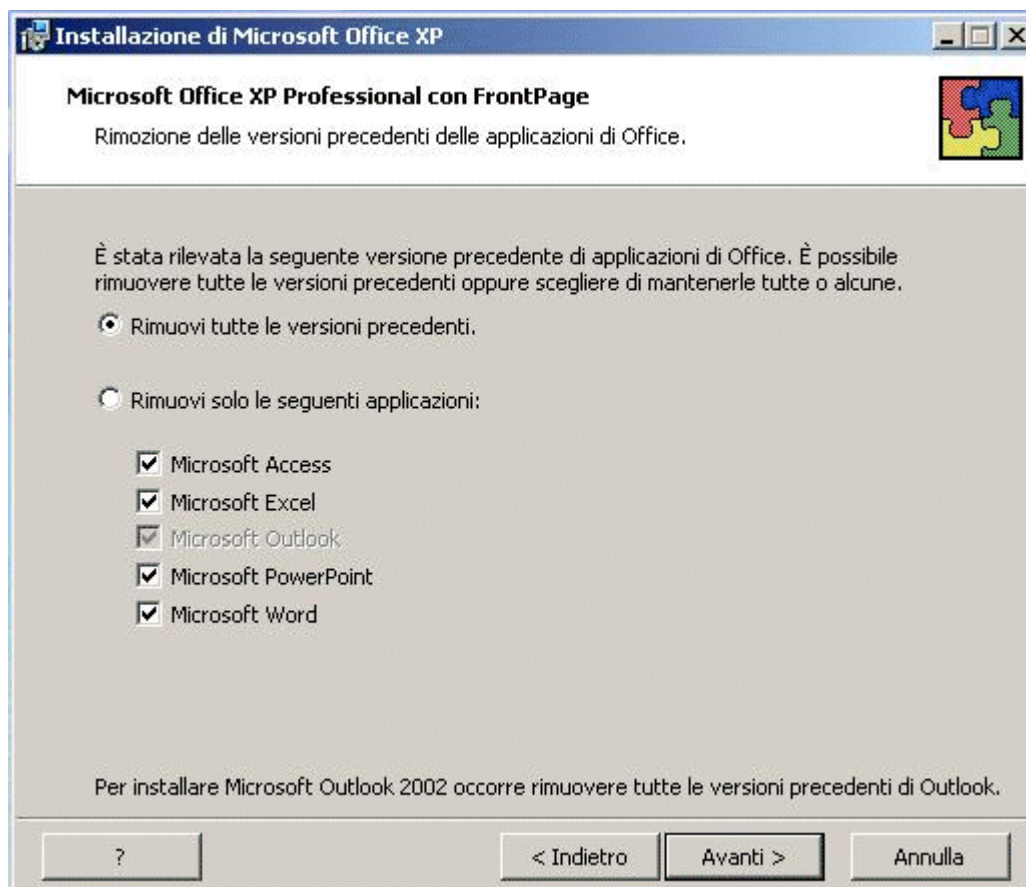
Installazione di Microsoft Office XP

Microsoft Office XP Professional con FrontPage

Rimozione delle versioni precedenti delle applicazioni di Office.

È stata rilevata la seguente versione precedente di applicazioni di Office. È possibile rimuovere tutte le versioni precedenti oppure scegliere di mantenerle tutte o alcune.

Rimuovi tutte le versioni precedenti.

Rimuovi solo le seguenti applicazioni:

Microsoft Access

Microsoft Excel

Microsoft Outlook

Microsoft PowerPoint

Microsoft Word

Per installare Microsoft Outlook 2002 occorre rimuovere tutte le versioni precedenti di Outlook.

?

< Indietro

Avanti >

Annulla